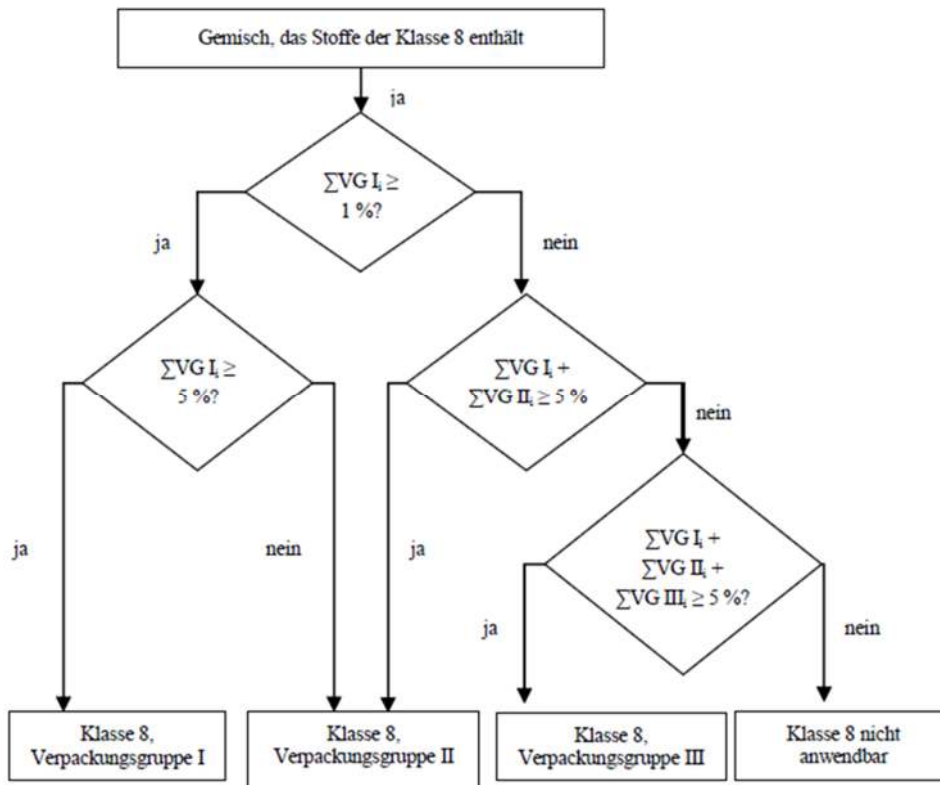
Gemisch, das Stoffe der Klasse 8 enthält

ja

$\sum VG\ I_i \geq 1\ \%$?

ja

nein

$\sum VG\ I_i \geq 5\ \%$?

$\sum VG\ I_i + \sum VG\ II_i \geq 5\ \%$

nein

ja

nein

ja

$\sum VG\ I_i + \sum VG\ II_i + \sum VG\ III_i \geq 5\ \%$?

ja

nein

Klasse 8, Verpackungsgruppe I

Klasse 8, Verpackungsgruppe II

Klasse 8, Verpackungsgruppe III

Klasse 8 nicht anwendbar